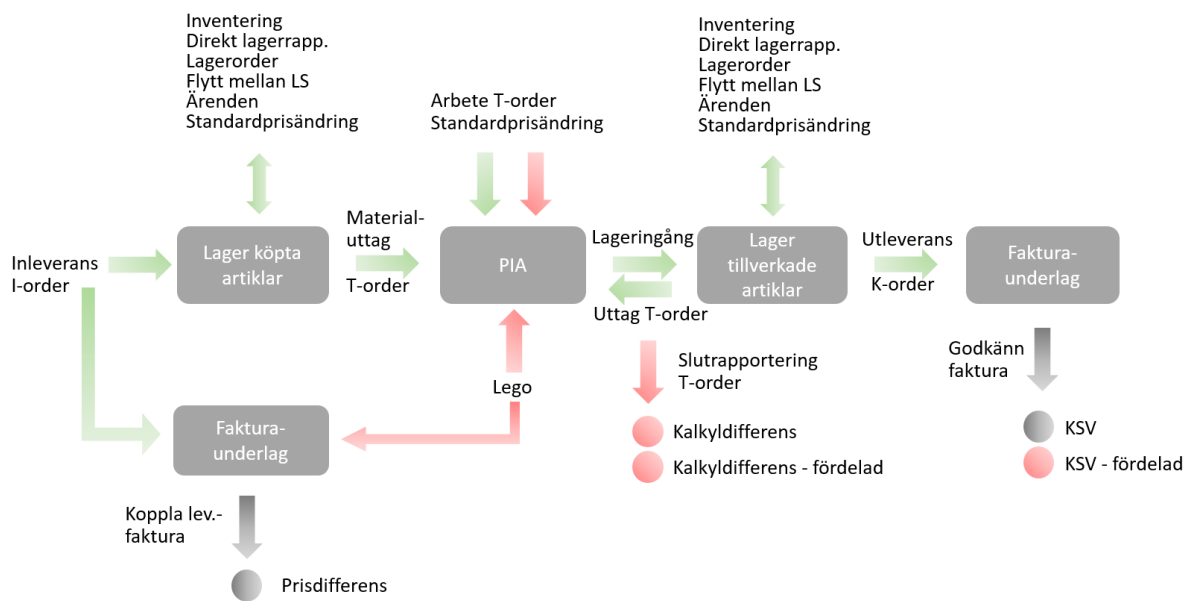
Inventering
Direkt lagerrapp.
Lagerorder
Flytt mellan LS
Ärenden
Standardprisändring

Arbete T-order
Standardprisändring

Inventering
Direkt lagerrapp.
Lagerorder
Flytt mellan LS
Ärenden
Standardprisändring

Inleverans
I-order

Lager köpta artiklar

Material-uttag
T-order

PIA

Lageringång

Uttag T-order

Lager tillverkade artiklar

Utleverans
K-order

Faktura-underlag

Godkänn faktura

KSV
KSV - fördelad

Slutrapportering
T-order

Kalkyldifferens
Kalkyldifferens - fördelad

Lego

Faktura-underlag

Koppla lev.-faktura

Prisdifferens